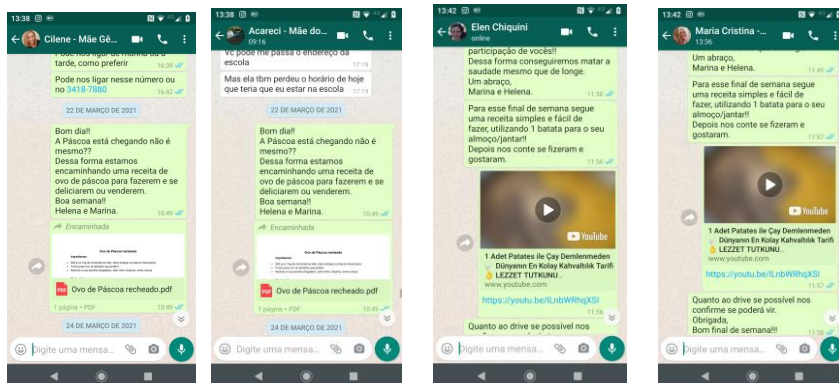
13:38

Cilene - Mãe Gê...

tarde, como preferir 16:39

Pode nos ligar nesse número ou no 3418-7880 16:42

22 DE MARÇO DE 2021

Bom dia!! A Páscoa está chegando não é mesmo?? Dessa forma estamos encaminhando uma receita de ovo de páscoa para fazerem e se deliciarem ou venderem. Boa semana!! Helena e Marina. 10:49

Encaminhada

Ovo de Páscoa recheado

Ovo de Páscoa recheado.pdf

1 página • PDF 10:49

24 DE MARÇO DE 2021

Digite uma mensa...

13:38

Acareci - Mãe do...
09:16

vc pode me passa o endereço da escola 17:19

Mas ela tbm perdeu o horário de hoje que teria que eu estar na escola 17:19

22 DE MARÇO DE 2021

Bom dia!! A Páscoa está chegando não é mesmo?? Dessa forma estamos encaminhando uma receita de ovo de páscoa para fazerem e se deliciarem ou venderem. Boa semana!! Helena e Marina. 10:49

Encaminhada

Ovo de Páscoa recheado

Ovo de Páscoa recheado.pdf

1 página • PDF 10:49

24 DE MARÇO DE 2021

Digite uma mensa...

13:42

Elen Chiquini
online

participação de vocês!! Dessa forma conseguiremos matar a saudade mesmo que de longe. Um abraço, Marina e Helena. 11:50

Para esse final de semana segue uma receita simples e fácil de fazer, utilizando 1 batata para o seu almoço/jantar!! Depois nos conte se fizeram e gostaram. 11:56

YouTube

1 Adet Patates ile Çay Demlenmeden Dünyanın En Kolay Kahvaltılık Tarifi LEZZET TUKUNU..
www.youtube.com

https://youtu.be/lLnbWRhqXSI 11:56

Quanto ao drive se possível nos

Digite uma mensa...

13:42

Maria Cristina -...
13:36

Um abraço, Marina e Helena. 11:49

Para esse final de semana segue uma receita simples e fácil de fazer, utilizando 1 batata para o seu almoço/jantar!! Depois nos conte se fizeram e gostaram. 11:57

YouTube

1 Adet Patates ile Çay Demlenmeden Dünyanın En Kolay Kahvaltılık Tarifi LEZZET TUKUNU..
www.youtube.com

https://youtu.be/lLnbWRhqXSI 11:57

Quanto ao drive se possível nos confirme se poderá vir. Obrigada, Bom final de semana!!! 11:58

Digite uma mensa...